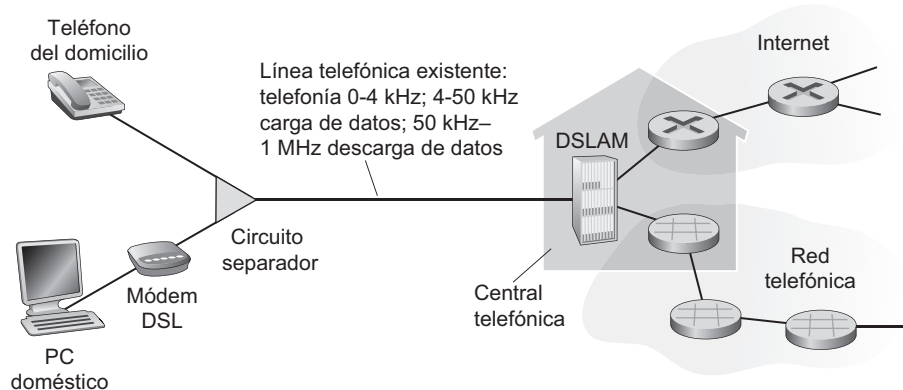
Teléfono del domicilio

Internet

Línea telefónica existente: telefonía 0-4 kHz; 4-50 kHz carga de datos; 50 kHz–1 MHz descarga de datos

DSLAM

Circuito separador

Red telefónica

Módem DSL

Central telefónica

PC doméstico